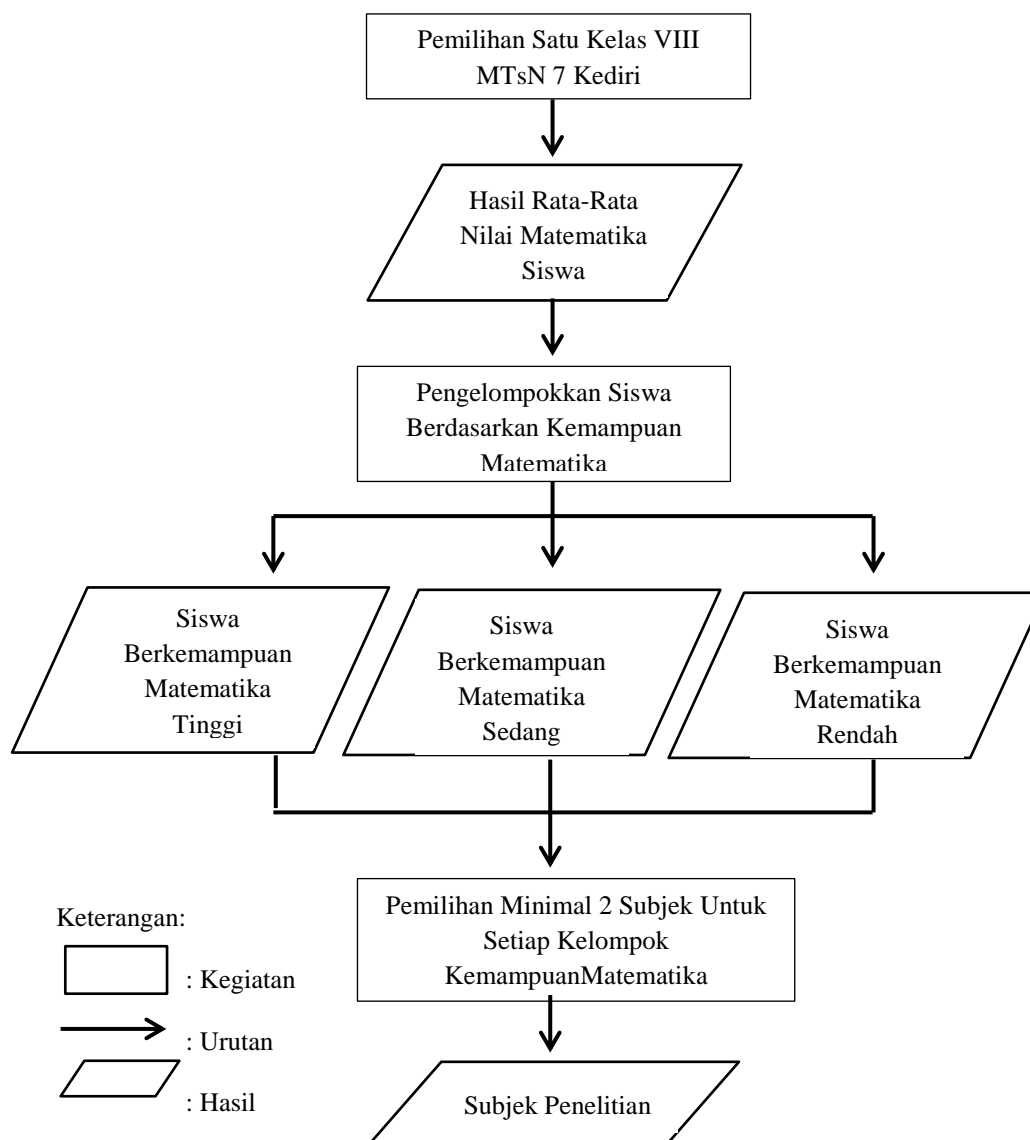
Pemilihan Satu Kelas VIII MTsN 7 Kediri

Hasil Rata-Rata Nilai Matematika Siswa

Pengelompokkan Siswa Berdasarkan Kemampuan Matematika

Siswa Berkemampuan Matematika Tinggi

Siswa Berkemampuan Matematika Sedang

Siswa Berkemampuan Matematika Rendah

Pemilihan Minimal 2 Subjek Untuk Setiap Kelompok KemampuanMatematika

Subjek Penelitian

Keterangan:
: Kegiatan
: Urutan
: Hasil